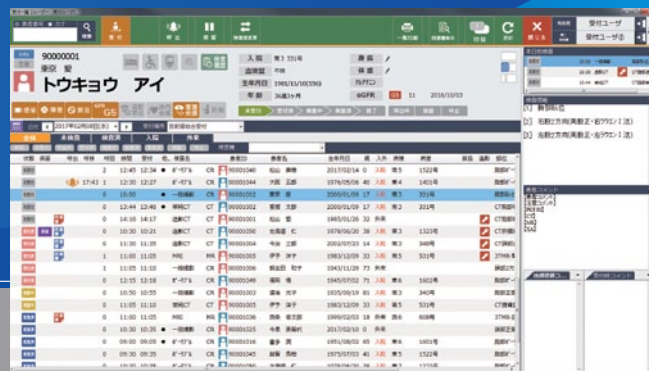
90000001
東京 都
トウキョウ アイ
入院
診療科
生年月日 1985/11/10(35歳)
年齢
身長
体重
eGFR
受付ユーザ
受付ユーザ①
閉じる
2017年02月08日(水)
全体
未検査
検査済
入院
状態
順番
呼出
時刻
時間
受付
検査名
患者ID
患者名
生年月日
性別
入外
病棟
病室
備考
12:45
12:34
ポータブル
CR
90000040
17:43
12:30
12:27
ポータブル
CR
90000044
10:50
一般撮影
CR
90000002
13:44
13:40
単純CT
CT
90000013
14:16
14:17
造影CT
CT
90000001
10:30
10:21
造影CT
CT
90000043
11:30
11:35
単純CT
CT
90000044
11:00
11:05
MRI
MR
90000005
11:00
11:10
一般撮影
CR
90000007
12:15
12:18
ポータブル
CR
90000049
10:30
10:55
一般撮影
CR
90000008
11:00
11:10
単純CT
CT
90000025
10:30
10:30
一般撮影
CR
90000026
09:30
09:35
ポータブル
CR
90000016
09:30
09:25
ポータブル
CR
90000014